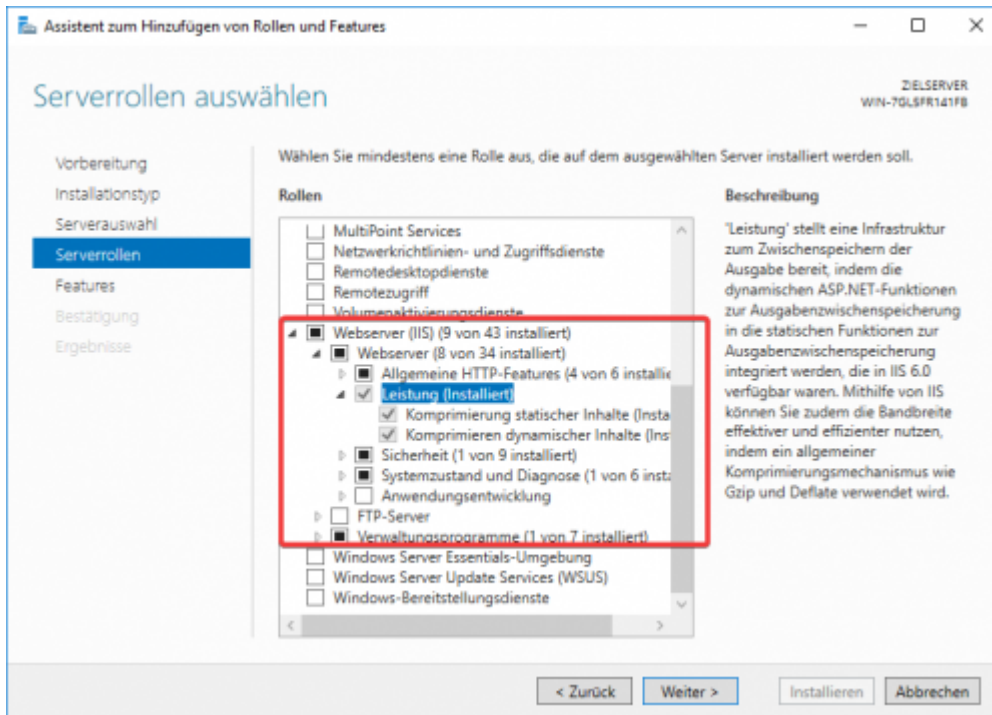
Assistent zum Hinzufügen von Rollen und Features

Serverrollen auswählen

ZIELSERVER
WIN-7GLSFR141FB

Vorbereitung
Installationstyp
Serverauswahl
Serverrollen
Features
Bestätigung
Ergebnisse

Wählen Sie mindestens eine Rolle aus, die auf dem ausgewählten Server installiert werden soll.

Rollen

MultiPoint Services
Netzwerkrichtlinien- und Zugriffsdienste
Remotedesktopdienste
Remotezugriff
Volumenaktivierungsdienste
Webserver (IIS) (9 von 43 installiert)
Webserver (8 von 34 installiert)
Allgemeine HTTP-Features (4 von 6 installie
Leistung (Installiert)
Komprimierung statischer Inhalte (Insta
Komprimieren dynamischer Inhalte (Ins
Sicherheit (1 von 9 installiert)
Systemzustand und Diagnose (1 von 6 insta
Anwendungsentwicklung
FTP-Server
Verwaltungsprogramme (1 von 7 installiert)
Windows Server Essentials-Umgebung
Windows Server Update Services (WSUS)
Windows-Bereitstellungsdienste

Beschreibung

'Leistung' stellt eine Infrastruktur zum Zwischenspeichern der Ausgabe bereit, indem die dynamischen ASP.NET-Funktionen zur Ausgabenzwischenspeicherung in die statischen Funktionen zur Ausgabenzwischenspeicherung integriert werden, die in IIS 6.0 verfügbar waren. Mithilfe von IIS können Sie zudem die Bandbreite effektiver und effizienter nutzen, indem ein allgemeiner Komprimierungsmechanismus wie Gzip und Deflate verwendet wird.

< Zurück
Weiter >
Installieren
Abbrechen